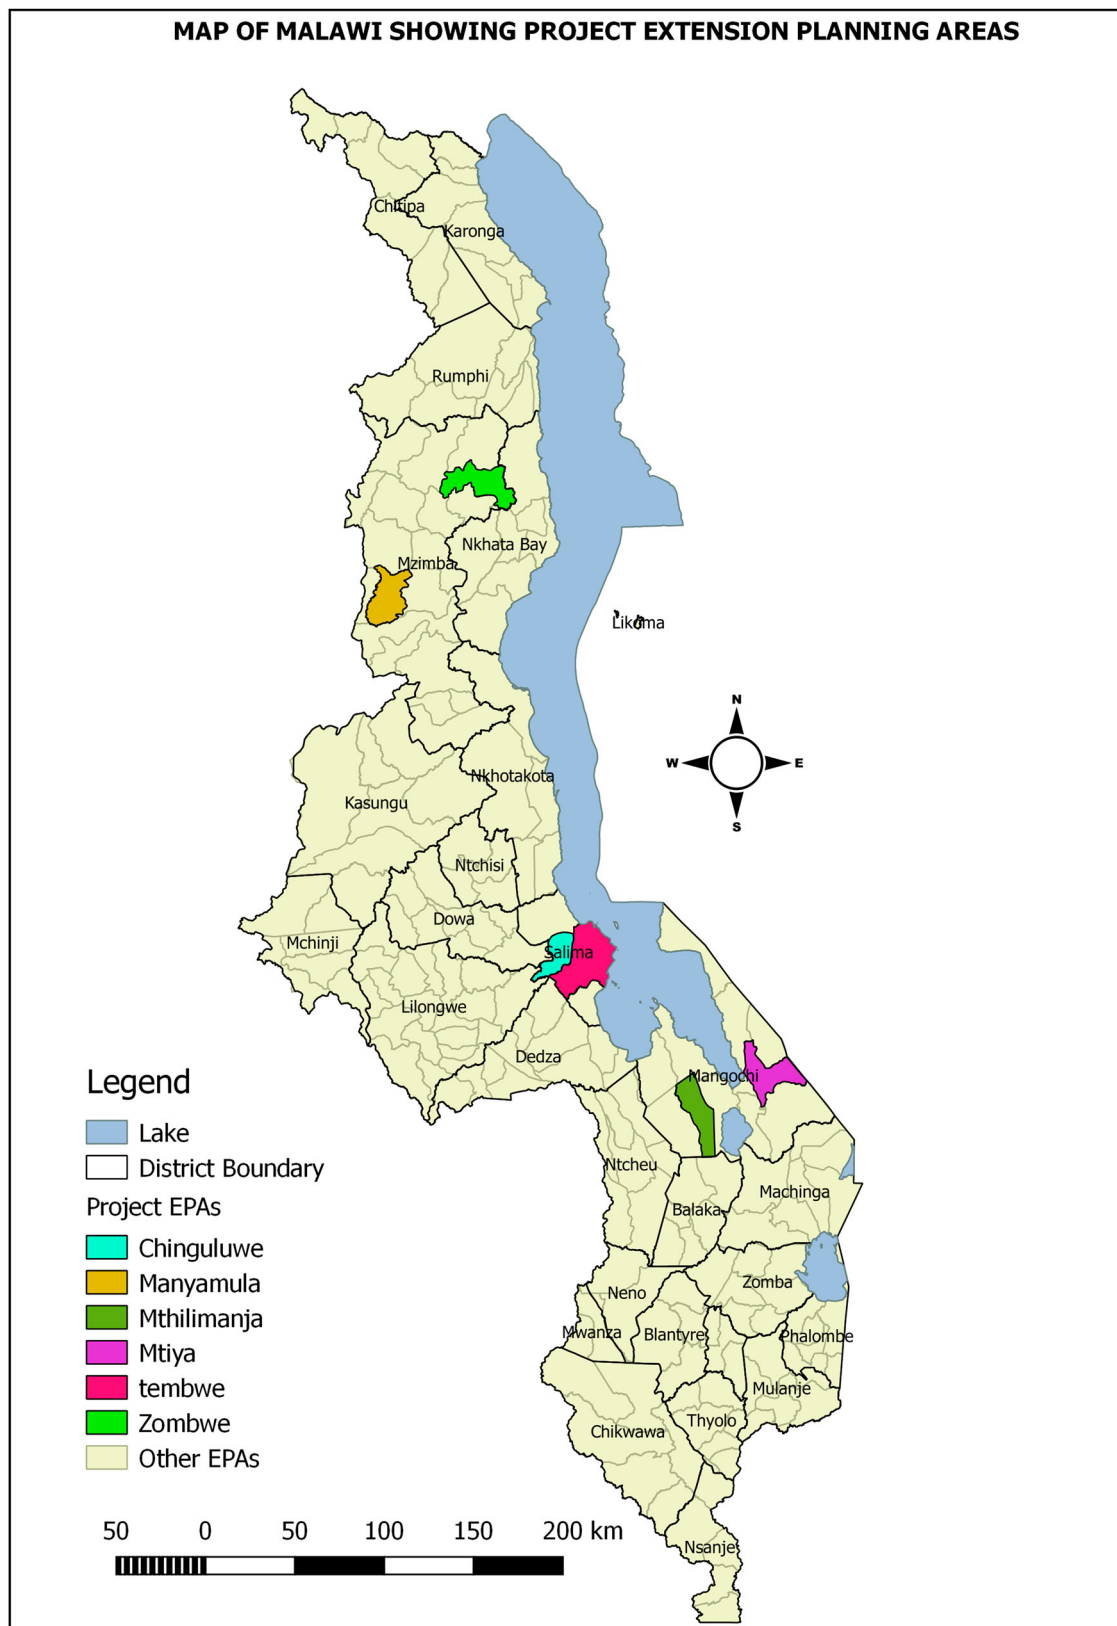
MAP OF MALAWI SHOWING PROJECT EXTENSION PLANNING AREAS

Chitipa
Karonga
Rumphi
Nkhata Bay
Mzimba
Likoma
N
W
E
S
Nkhotakota
Kasungu
Ntchisi
Dowa
Mchinji
Salima
Lilongwe
Dedza
Mangochi
Ntcheu
Machinga
Balaka
Zomba
Neno
Mwanza
Blantyre
Phalombe
Mulanje
Thyolo
Chikwawa
Nsanje

Legend
Lake
District Boundary
Project EPAs
Chinguluwe
Manyamula
Mthilimanja
Mtiya
tembwe
Zombwe
Other EPAs

50 0 50 100 150 200 km